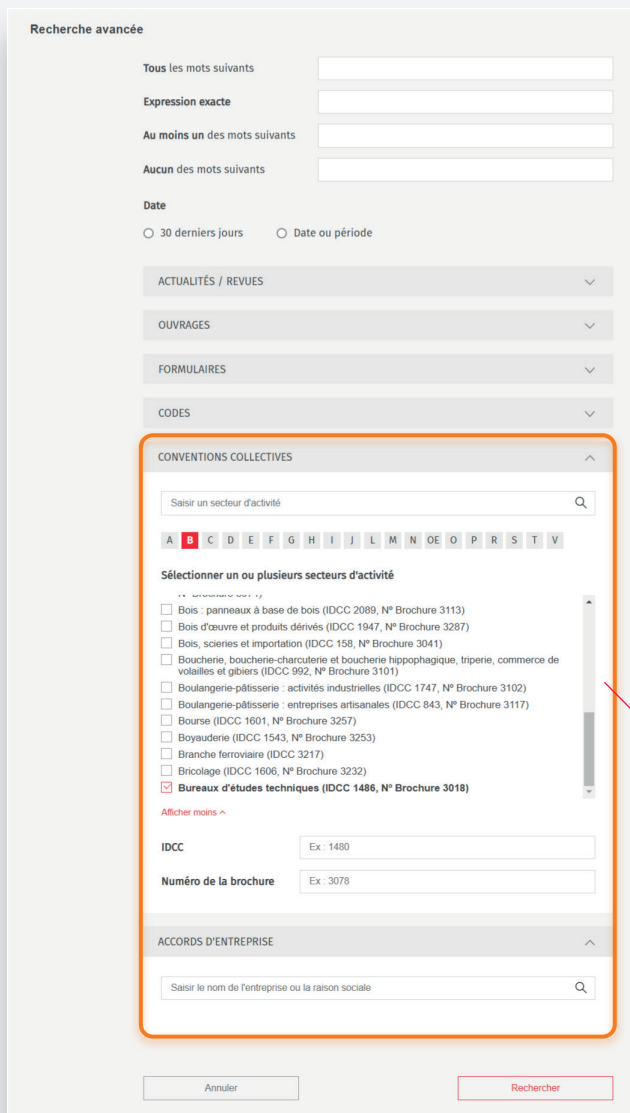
Recherche avancée

**Tous** les mots suivants

**Expression exacte**

**Au moins un** des mots suivants

**Aucun** des mots suivants

**Date**

30 derniers jours
Date ou période

ACTUALITÉS / REVUES

OUVRAGES

FORMULAIRES

CODES

CONVENTIONS COLLECTIVES

Saisir un secteur d'activité

A B C D E F G H I J L M N OE O P R S T V

**Sélectionner un ou plusieurs secteurs d'activité**

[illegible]
Bois : panneaux à base de bois (IDCC 2089, Nº Brochure 3113)
Bois d'œuvre et produits dérivés (IDCC 1947, Nº Brochure 3287)
Bois, scieries et importation (IDCC 158, Nº Brochure 3041)
Boucherie, boucherie-charcuterie et boucherie hippophagique, triperie, commerce de volailles et gibiers (IDCC 992, Nº Brochure 3101)
Boulangerie-pâtisserie : activités industrielles (IDCC 1747, Nº Brochure 3102)
Boulangerie-pâtisserie : entreprises artisanales (IDCC 843, Nº Brochure 3117)
Bourse (IDCC 1601, Nº Brochure 3257)
Boyauderie (IDCC 1543, Nº Brochure 3253)
Branche ferroviaire (IDCC 3217)
Bricolage (IDCC 1606, Nº Brochure 3232)
**Bureaux d'études techniques (IDCC 1486, Nº Brochure 3018)**

Afficher moins ^

**IDCC** Ex : 1480

**Numéro de la brochure** Ex : 3078

ACCORDS D'ENTREPRISE

Saisir le nom de l'entreprise ou la raison sociale

Annuler

Rechercher